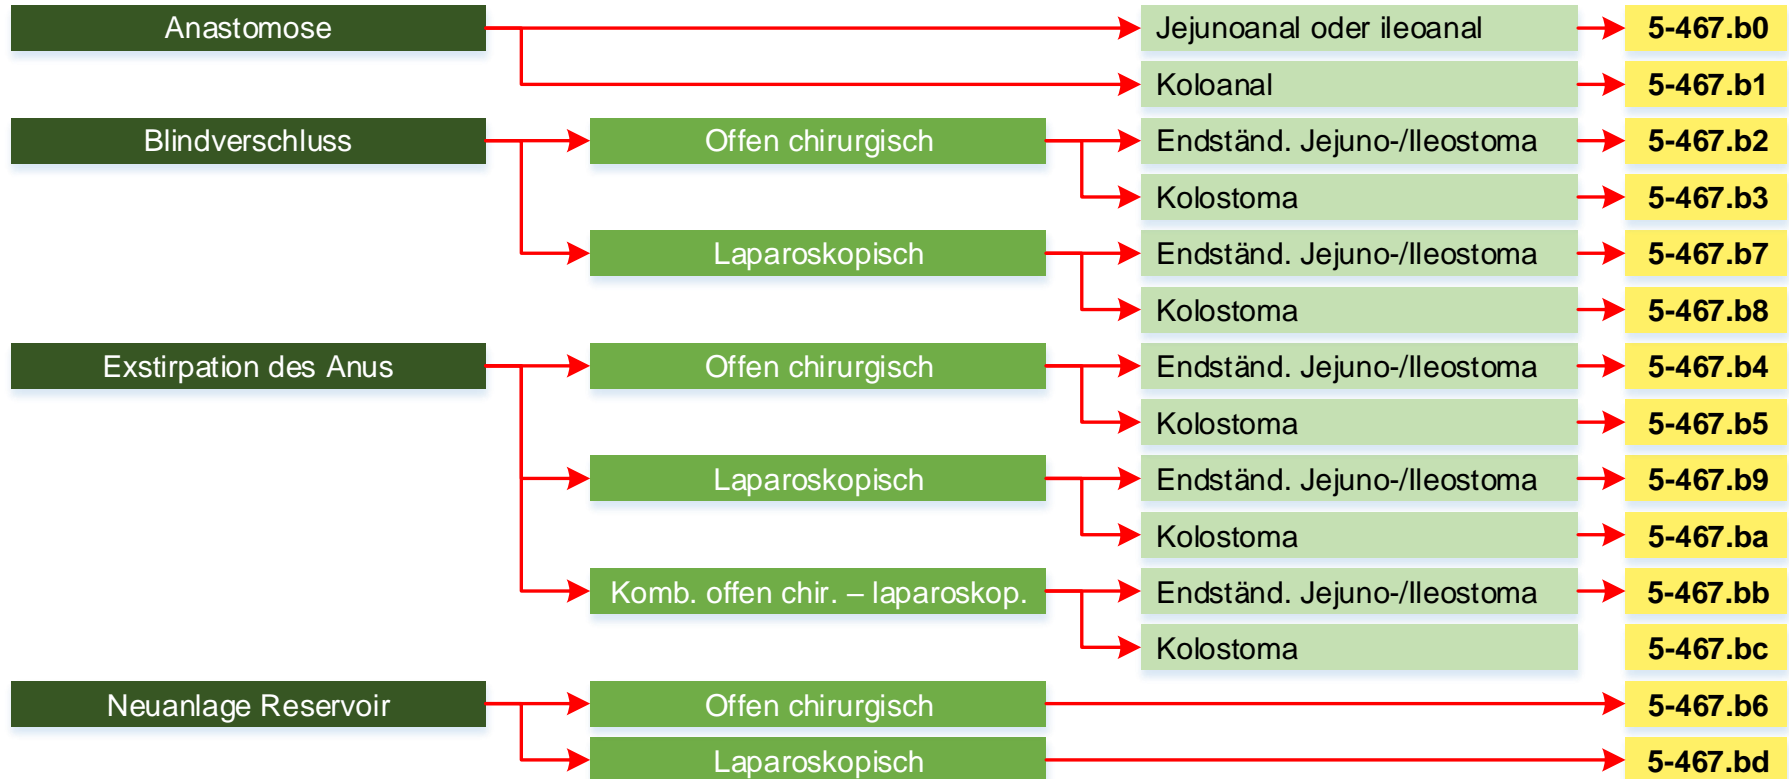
Anastomose

Jejunoanal oder ileoanal

5-467.b0

Koloanal

5-467.b1

Blindverschluss

Offen chirurgisch

Endständ. Jejuno-/Ileostoma

5-467.b2

Kolostoma

5-467.b3

Laparoskopisch

Endständ. Jejuno-/Ileostoma

5-467.b7

Kolostoma

5-467.b8

Exstirpation des Anus

Offen chirurgisch

Endständ. Jejuno-/Ileostoma

5-467.b4

Kolostoma

5-467.b5

Laparoskopisch

Endständ. Jejuno-/Ileostoma

5-467.b9

Kolostoma

5-467.ba

Komb. offen chir. – laparoskop.

Endständ. Jejuno-/Ileostoma

5-467.bb

Kolostoma

5-467.bc

Neuanlage Reservoir

Offen chirurgisch

5-467.b6

Laparoskopisch

5-467.bd